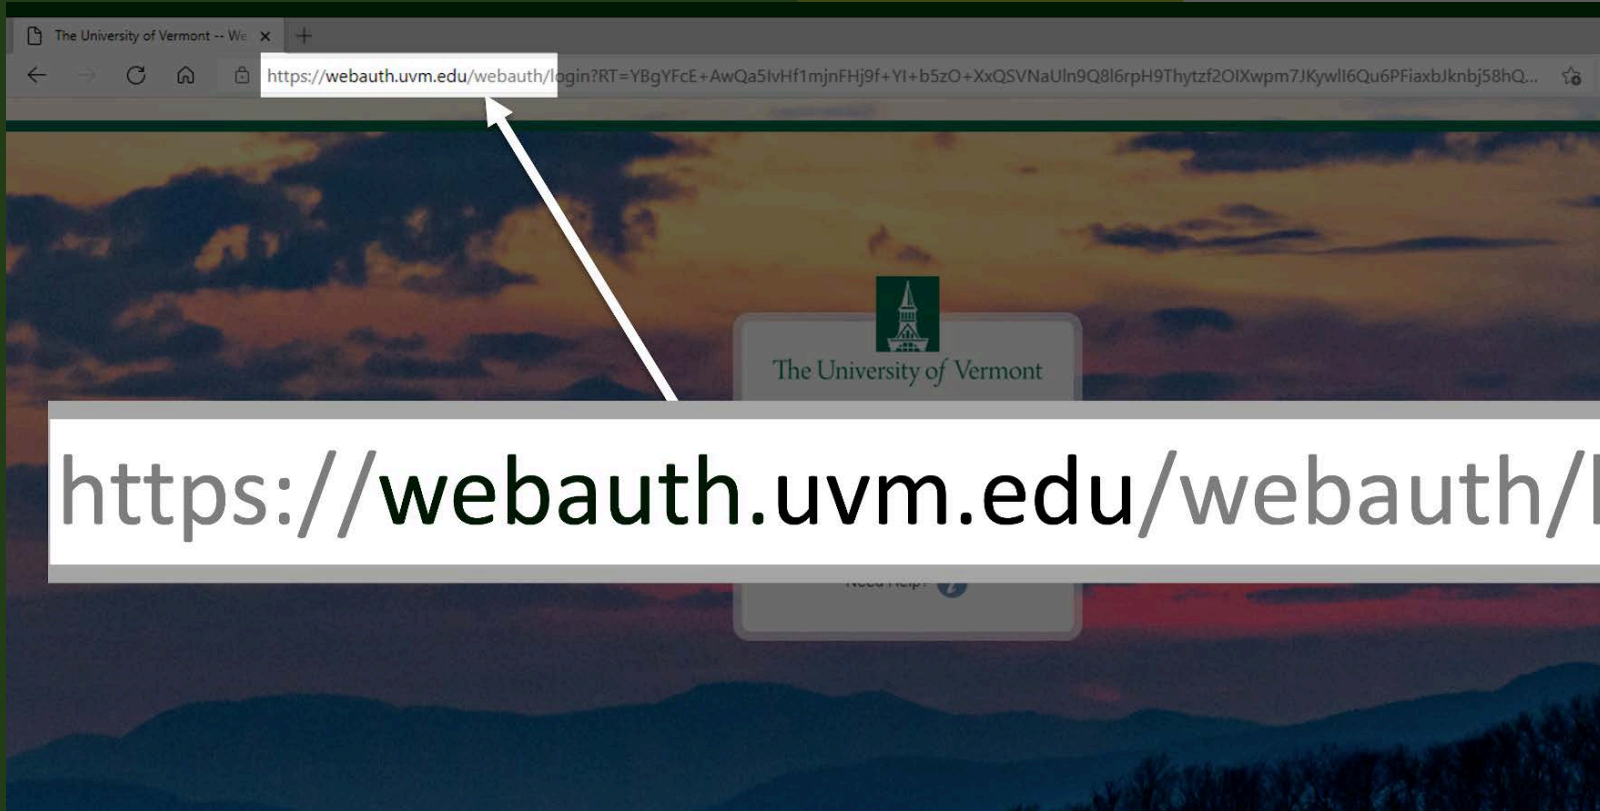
The University of Vermont -- We

https://webauth.uvm.edu/webauth/login?RT=YBgYFcE+AwQa5lvHf1mjnFHj9f+YI+b5zO+XxQSVNaUln9Q8l6rpH9Thytzf2OIXwpm7JKywlI6Qu6PFiaxbJknbj58hQ...

The University of Vermont

https://webauth.uvm.edu/webauth/

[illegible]